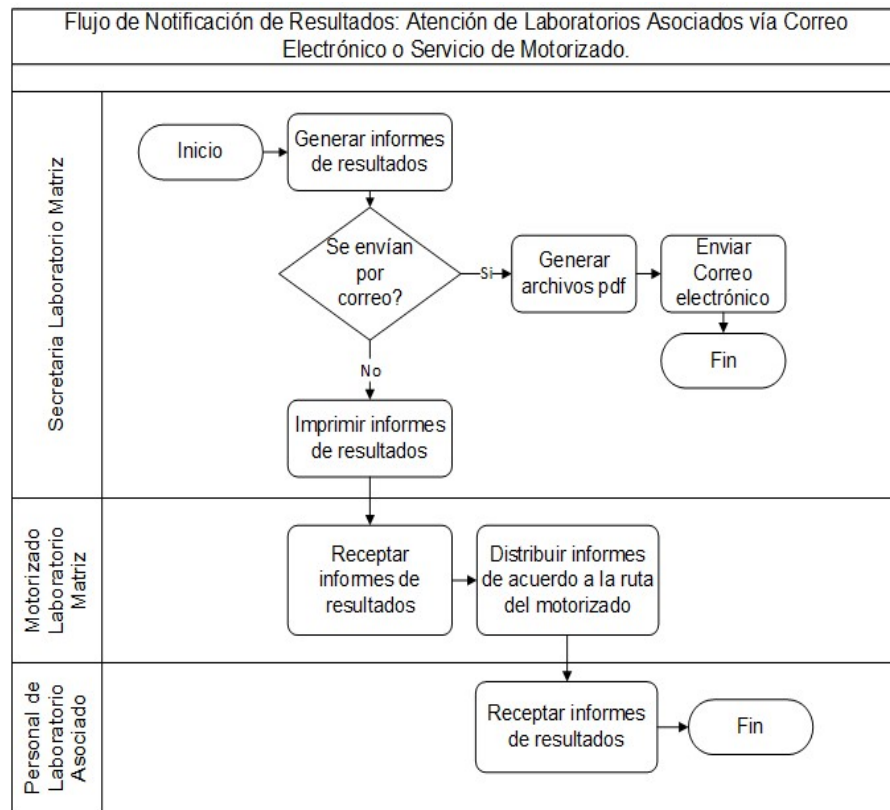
Flujo de Notificación de Resultados: Atención de Laboratorios Asociados vía Correo Electrónico o Servicio de Motorizado.

Secretaria Laboratorio Matriz

Inicio

Generar informes de resultados

Se envían por correo?

Si

Generar archivos pdf

Enviar Correo electrónico

Fin

No

Imprimir informes de resultados

Motorizado Laboratorio Matriz

Receptar informes de resultados

Distribuir informes de acuerdo a la ruta del motorizado

Personal de Laboratorio Asociado

Receptar informes de resultados

Fin